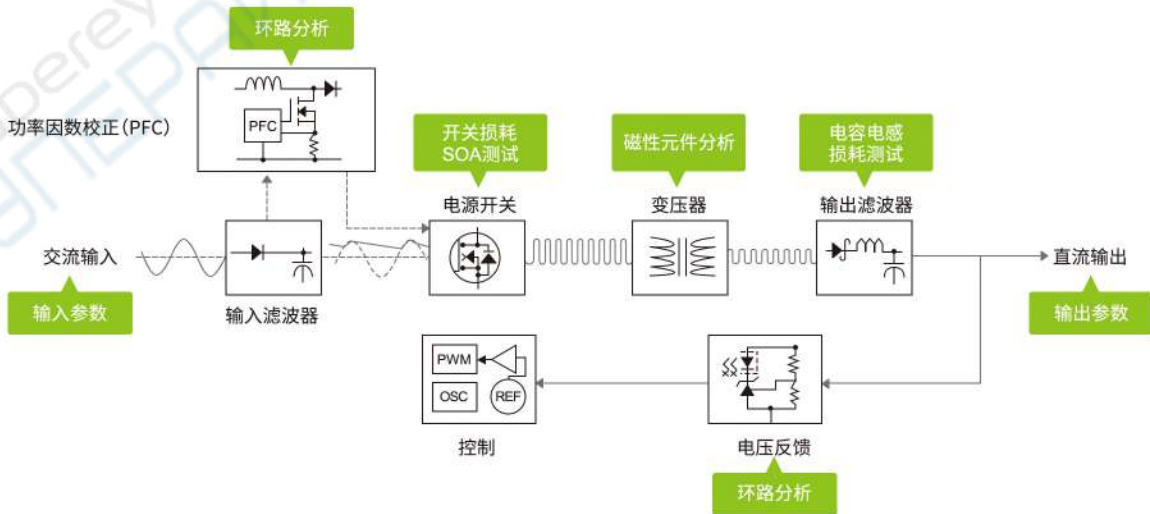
环路分析

功率因数校正(PFC)

PFC

开关损耗 SOA测试

磁性元件分析

电容电感 损耗测试

电源开关

变压器

输出滤波器

交流输入

直流输出

输入参数

输入滤波器

输出参数

PWM

OSC

REF

控制

电压反馈

环路分析